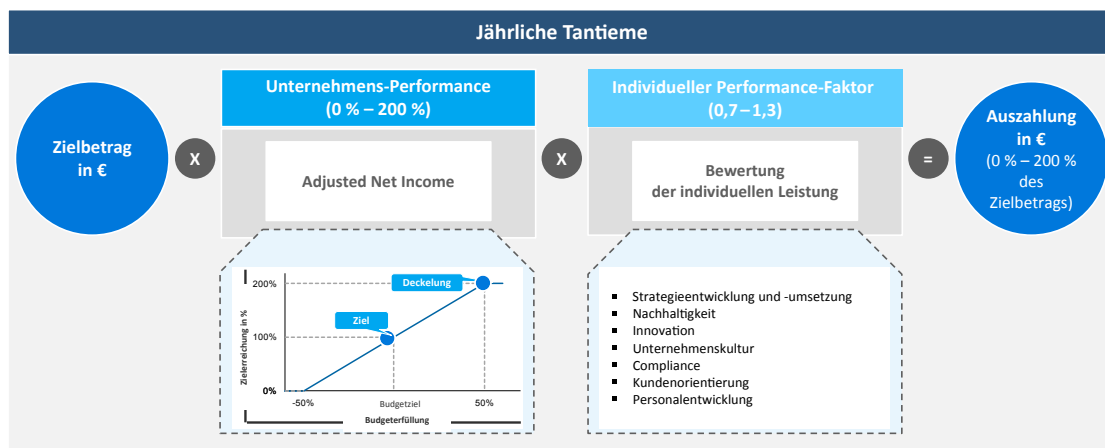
Jährliche Tantieme

Zielbetrag in €

X

Unternehmens-Performance (0 % – 200 %)

Adjusted Net Income

X

Individueller Performance-Faktor (0,7 – 1,3)

Bewertung der individuellen Leistung

=

Auszahlung in € (0 % – 200 % des Zielbetrags)

Deckelung

Ziel

200%

100%

0%

Zielerreichung in %

-50%

Budgetziel

50%

Budgeterfüllung

- Strategieentwicklung und -umsetzung
- Nachhaltigkeit
- Innovation
- Unternehmenskultur
- Compliance
- Kundenorientierung
- Personalentwicklung